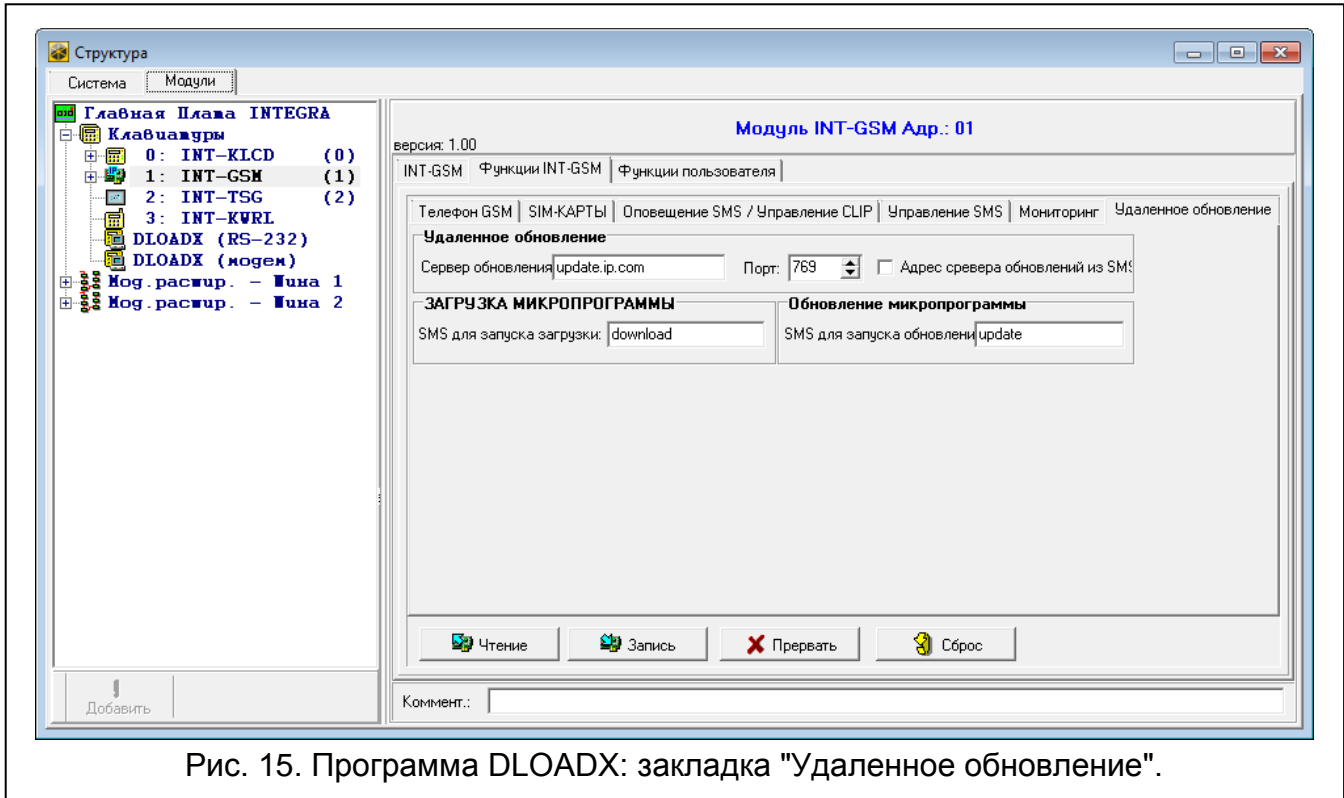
Структура

Система | Модули

Главная Плата INTEGRA
Клавиатуры
0: INT-KLCD (0)
1: INT-GSM (1)
2: INT-TSG (2)
3: INT-KWRL
DLOADX (RS-232)
DLOADX (модем)
Мод.расшир. - Шина 1
Мод.расшир. - Шина 2

Добавить

версия: 1.00

Модуль INT-GSM Адр.: 01

INT-GSM | Функции INT-GSM | Функции пользователя

Телефон GSM | SIM-КАРТЫ | Оповещение SMS / Управление CLIP | Управление SMS | Мониторинг | Удаленное обновление

Удаленное обновление
Сервер обновления update.ip.com
Порт: 769
Адрес сревера обновлений из SMS

ЗАГРУЗКА МИКРОПРОГРАММЫ
SMS для запуска загрузки: download

Обновление микропрограммы
SMS для запуска обновлени update

Чтение | Запись | Прервать | Сброс

Коммент.:

Рис. 15. Программа DLOADX: закладка "Удаленное обновление".